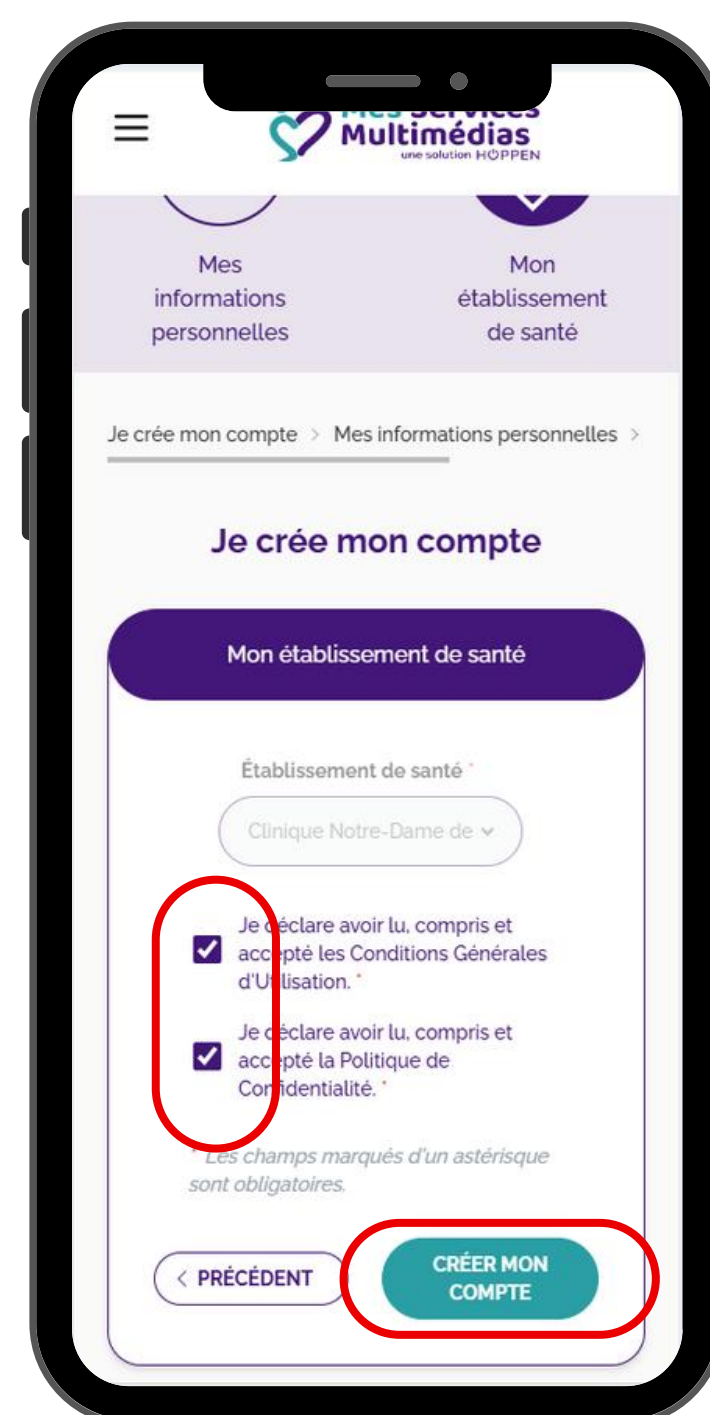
Mes Services Multimédias
une solution HOPPEN

Mes informations personnelles

Mon établissement de santé

Je crée mon compte > Mes informations personnelles >

Je crée mon compte

Mon établissement de santé

Établissement de santé *

Clinique Notre-Dame de

Je déclare avoir lu, compris et accepté les Conditions Générales d'Utilisation. *

Je déclare avoir lu, compris et accepté la Politique de Confidentialité. *

* Les champs marqués d'un astérisque sont obligatoires.

< PRÉCÉDENT

CRÉER MON COMPTE